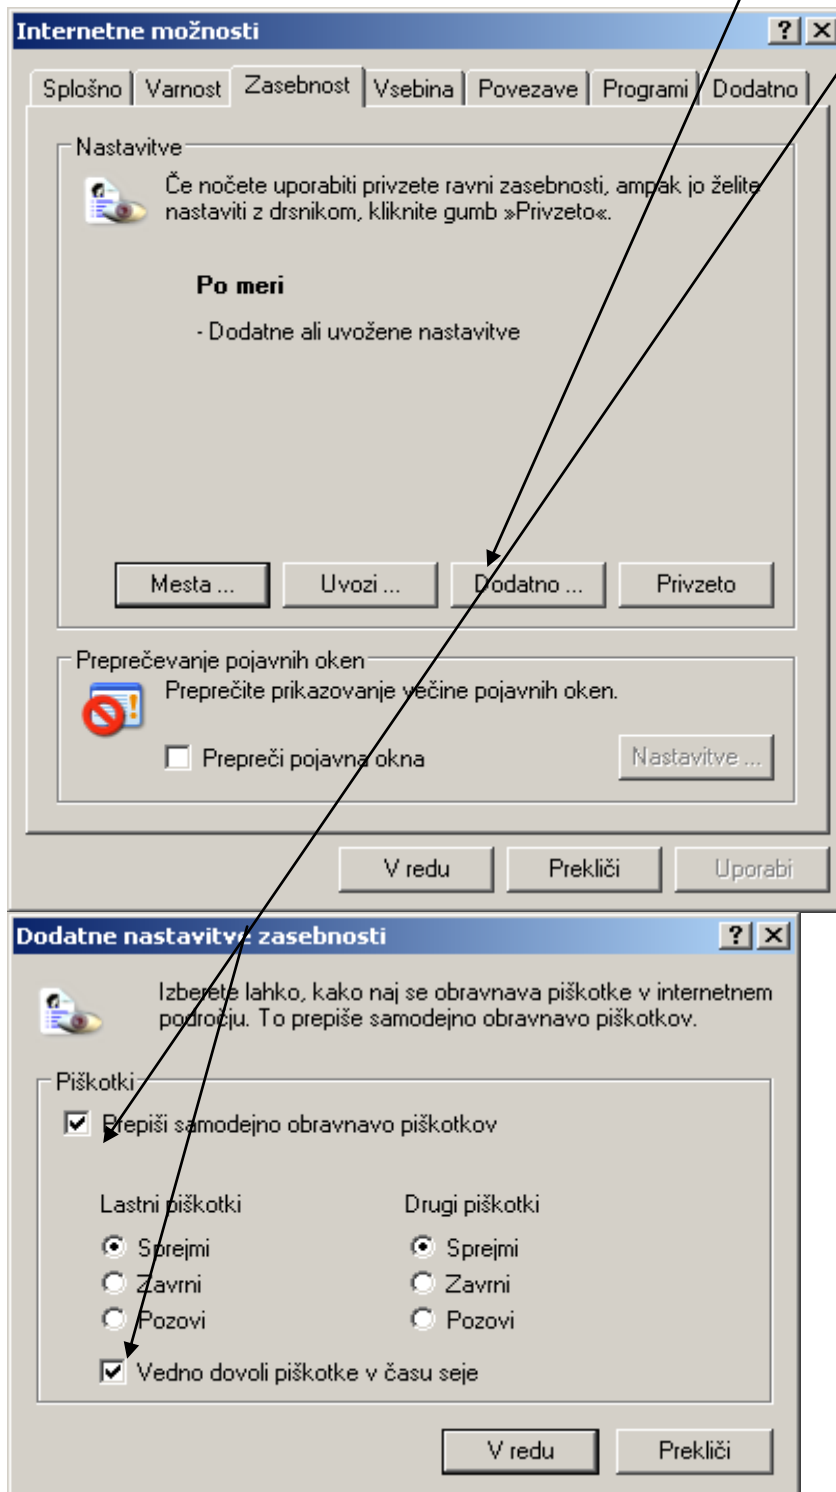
Internetne možnosti
? X
Splošno | Varnost | Zasebnost | Vsebina | Povezave | Programi | Dodatno

Nastavitve
Če nočete uporabiti privzete ravni zasebnosti, ampak jo želite nastaviti z drsnikom, kliknite gumb »Privzeto«.

Po meri

- Dodatne ali uvožene nastavitve

Mesta ... | Uvozi ... | Dodatno ... | Privzeto

Preprečevanje pojavnih oken
Preprečite prikazovanje večine pojavnih oken.

Prepreči pojavna okna
Nastavitve ...

V redu | Prekliči | Uporabi

Dodatne nastavitve zasebnosti
? X

Izberete lahko, kako naj se obravnava piškotke v internetnem področju. To prepiše samodejno obravnavo piškotkov.

Piškotki
Prepiši samodejno obravnavo piškotkov

Lastni piškotki
Sprejmi
Zavrni
Pozovi

Drugi piškotki
Sprejmi
Zavrni
Pozovi

Vedno dovoli piškotke v času seje

V redu | Prekliči